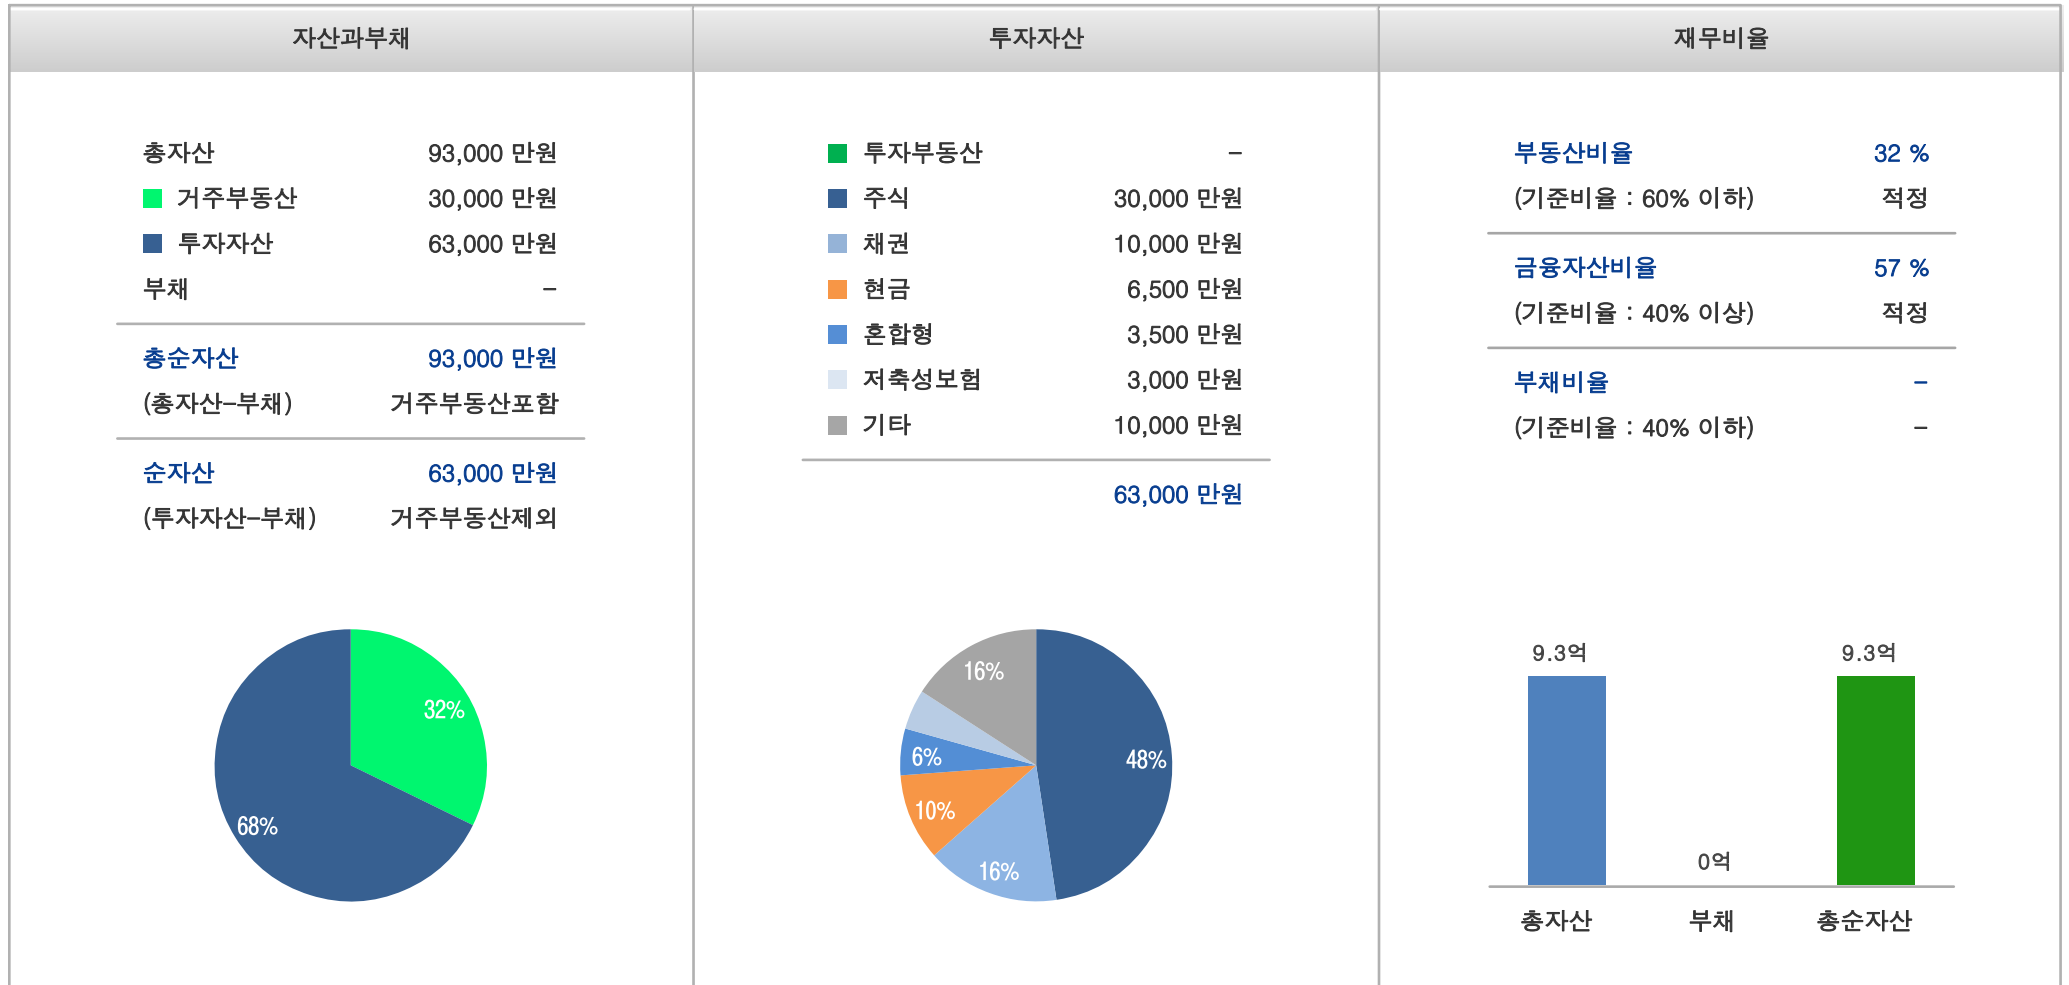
자산과부채

| 총자산 | 93,000 만원 |
|---|---|
| 거주부동산 | 30,000 만원 |
| 투자자산 | 63,000 만원 |
| 부채 | – |

총순자산 93,000 만원
(총자산–부채) 거주부동산포함

순자산 63,000 만원
(투자자산–부채) 거주부동산제외

32%
68%

투자자산

| 투자부동산 | – |
|---|---|
| 주식 | 30,000 만원 |
| 채권 | 10,000 만원 |
| 현금 | 6,500 만원 |
| 혼합형 | 3,500 만원 |
| 저축성보험 | 3,000 만원 |
| 기타 | 10,000 만원 |

63,000 만원

16%
48%
6%
10%
16%

재무비율

부동산비율 32 %
(기준비율 : 60% 이하) 적정

금융자산비율 57 %
(기준비율 : 40% 이상) 적정

부채비율 –
(기준비율 : 40% 이하) –

9.3억
0억
9.3억
총자산 부채 총순자산